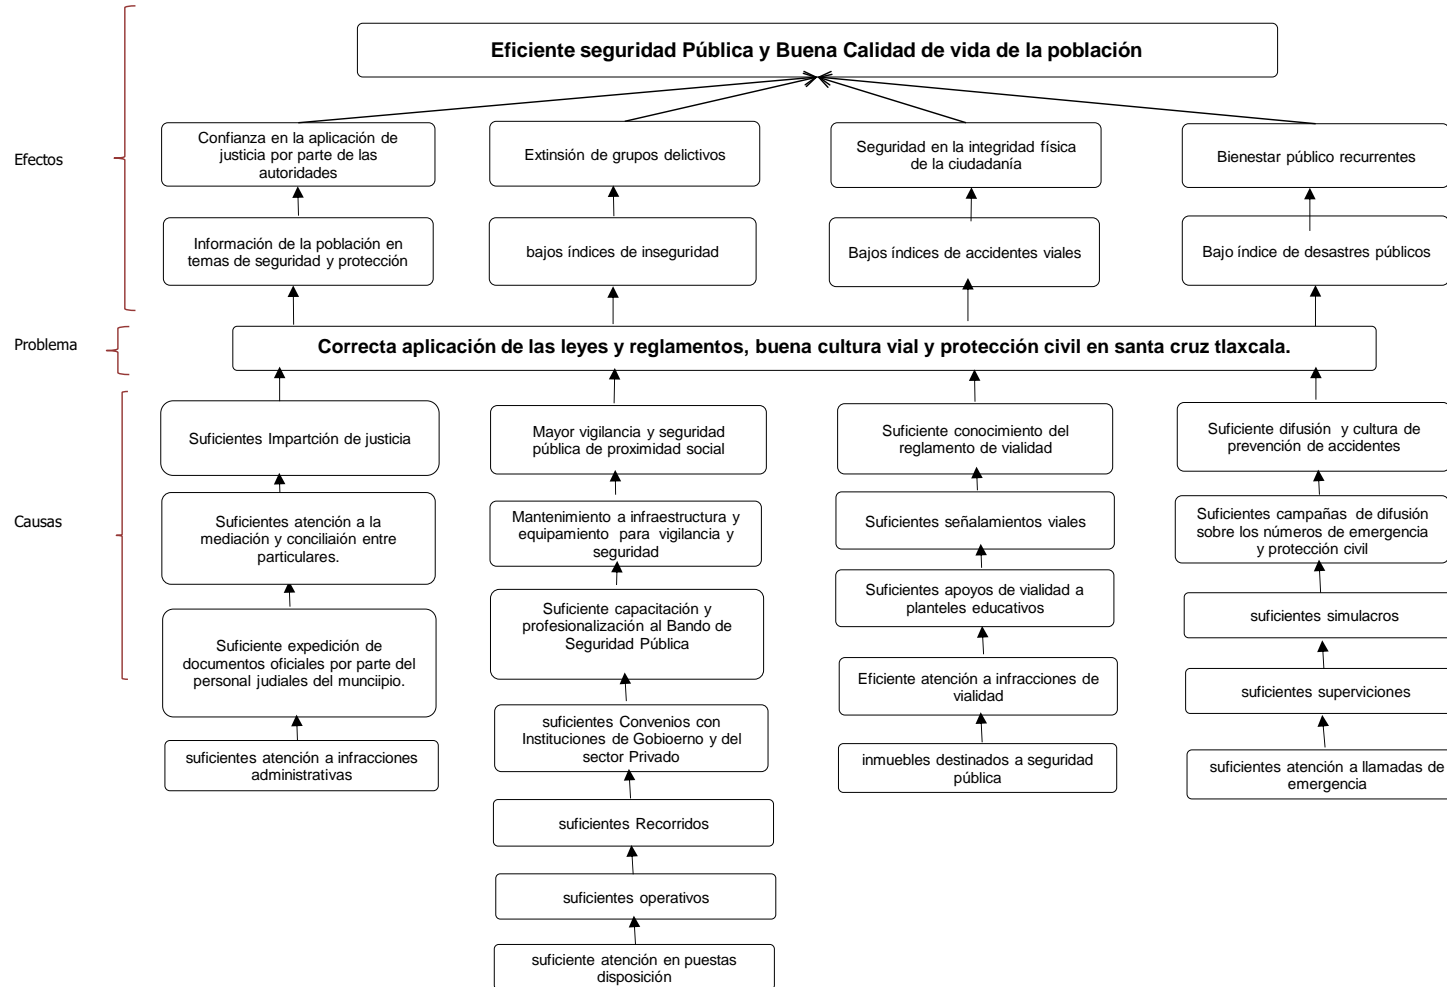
Eficiente seguridad Pública y Buena Calidad de vida de la población

Efectos

Confianza en la aplicación de justicia por parte de las autoridades

Extinsión de grupos delictivos

Seguridad en la integridad física de la ciudadanía

Bienestar público recurrentes

Información de la población en temas de seguridad y protección

bajos índices de inseguridad

Bajos índices de accidentes viales

Bajo índice de desastres públicos

Problema

Correcta aplicación de las leyes y reglamentos, buena cultura vial y protección civil en santa cruz tlaxcala.

Causas

Suficientes Impartción de justicia

Suficientes atención a la mediación y conciliaión entre particulares.

Suficiente expedición de documentos oficiales por parte del personal judiales del munciipio.

suficientes atención a infracciones administrativas

Mayor vigilancia y seguridad pública de proximidad social

Mantenimiento a infraestructura y equipamiento para vigilancia y seguridad

Suficiente capacitación y profesionalización al Bando de Seguridad Pública

suficientes Convenios con Instituciones de Gobioerno y del sector Privado

suficientes Recorridos

suficientes operativos

suficiente atención en puestas disposición

Suficiente conocimiento del reglamento de vialidad

Suficientes señalamientos viales

Suficientes apoyos de vialidad a planteles educativos

Eficiente atención a infracciones de vialidad

inmuebles destinados a seguridad pública

Suficiente difusión y cultura de prevención de accidentes

Suficientes campañas de difusión sobre los números de emergencia y protección civil

suficientes simulacros

suficientes superviciones

suficientes atención a llamadas de emergencia